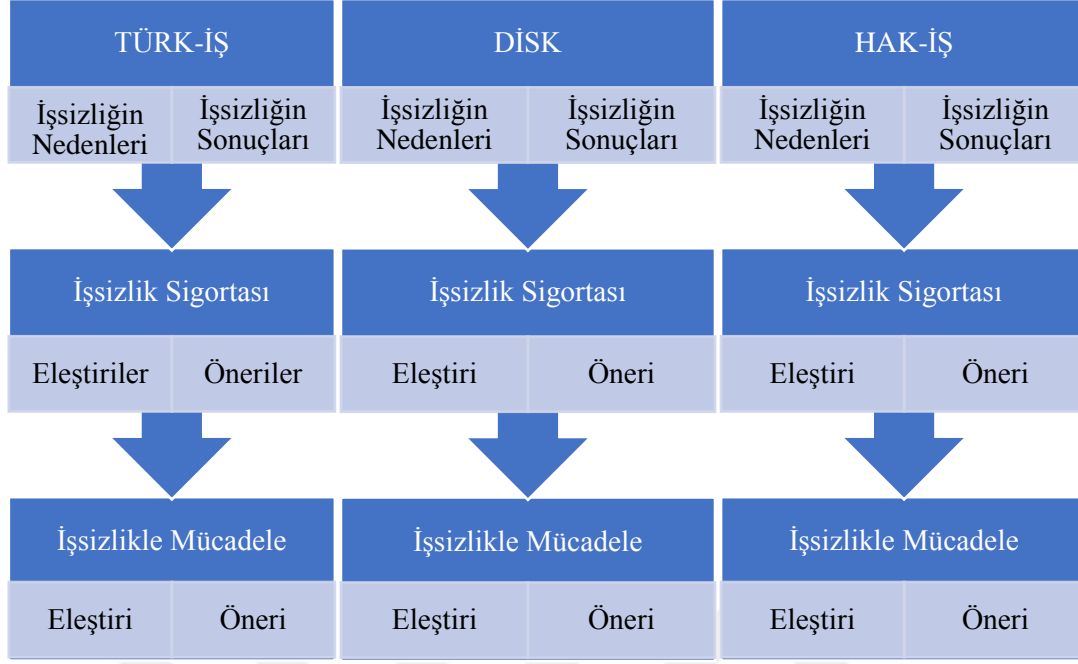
TÜRK-İŞ

İşsizliğin Nedenleri

İşsizliğin Sonuçları

İşsizlik Sigortası

Eleştiriler

Öneriler

İşsizlikle Mücadele

Eleştiri

Öneri

DİSK

İşsizliğin Nedenleri

İşsizliğin Sonuçları

İşsizlik Sigortası

Eleştiri

Öneri

İşsizlikle Mücadele

Eleştiri

Öneri

HAK-İŞ

İşsizliğin Nedenleri

İşsizliğin Sonuçları

İşsizlik Sigortası

Eleştiri

Öneri

İşsizlikle Mücadele

Eleştiri

Öneri